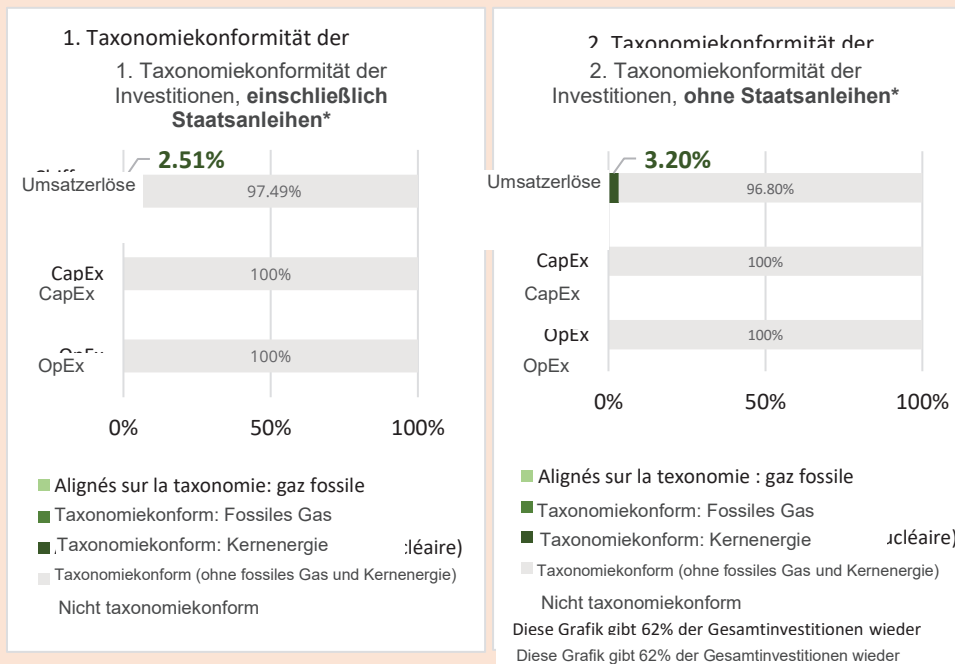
1. Taxonomiekonformität der

1. Taxonomiekonformität der Investitionen, **einschließlich Staatsanleihen***

2.51%

Umsatzerlöse

97.49%

CapEx

100%

CapEx

100%

OpEx

0%

50%

100%

Alignés sur la taxonomie: gaz fossile

Taxonomiekonform: Fossiles Gas

Taxonomiekonform: Kernenergie

:léaire)

Taxonomiekonform (ohne fossiles Gas und Kernenergie)

Nicht taxonomiekonform

2. Taxonomiekonformität der

2. Taxonomiekonformität der Investitionen, **ohne Staatsanleihen***

3.20%

Umsatzerlöse

96.80%

CapEx

100%

CapEx

OpEx

100%

OpEx

0%

50%

100%

Alignés sur la texonomie : gaz fossile

Taxonomiekonform: Fossiles Gas

Taxonomiekonform: Kernenergie

ıcléaire)

Taxonomiekonform (ohne fossiles Gas und Kernenergie)

Nicht taxonomiekonform

Diese Grafik gibt 62% der Gesamtinvestitionen wieder

Diese Grafik gibt 62% der Gesamtinvestitionen wieder